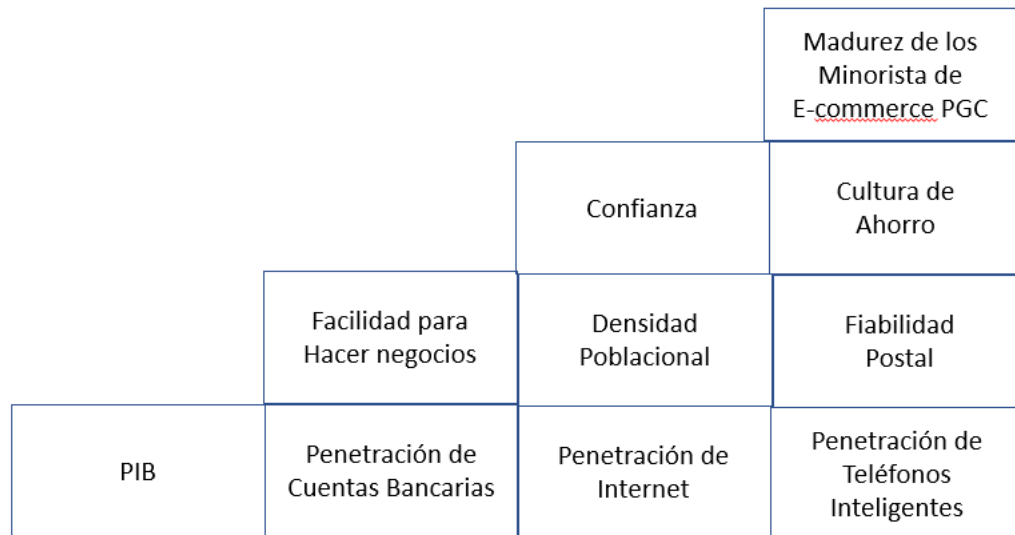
Madurez de los Minorista de E-commerce PGC

Confianza

Cultura de Ahorro

Facilidad para Hacer negocios

Densidad Poblacional

Fiabilidad Postal

PIB

Penetración de Cuentas Bancarias

Penetración de Internet

Penetración de Teléfonos Inteligentes